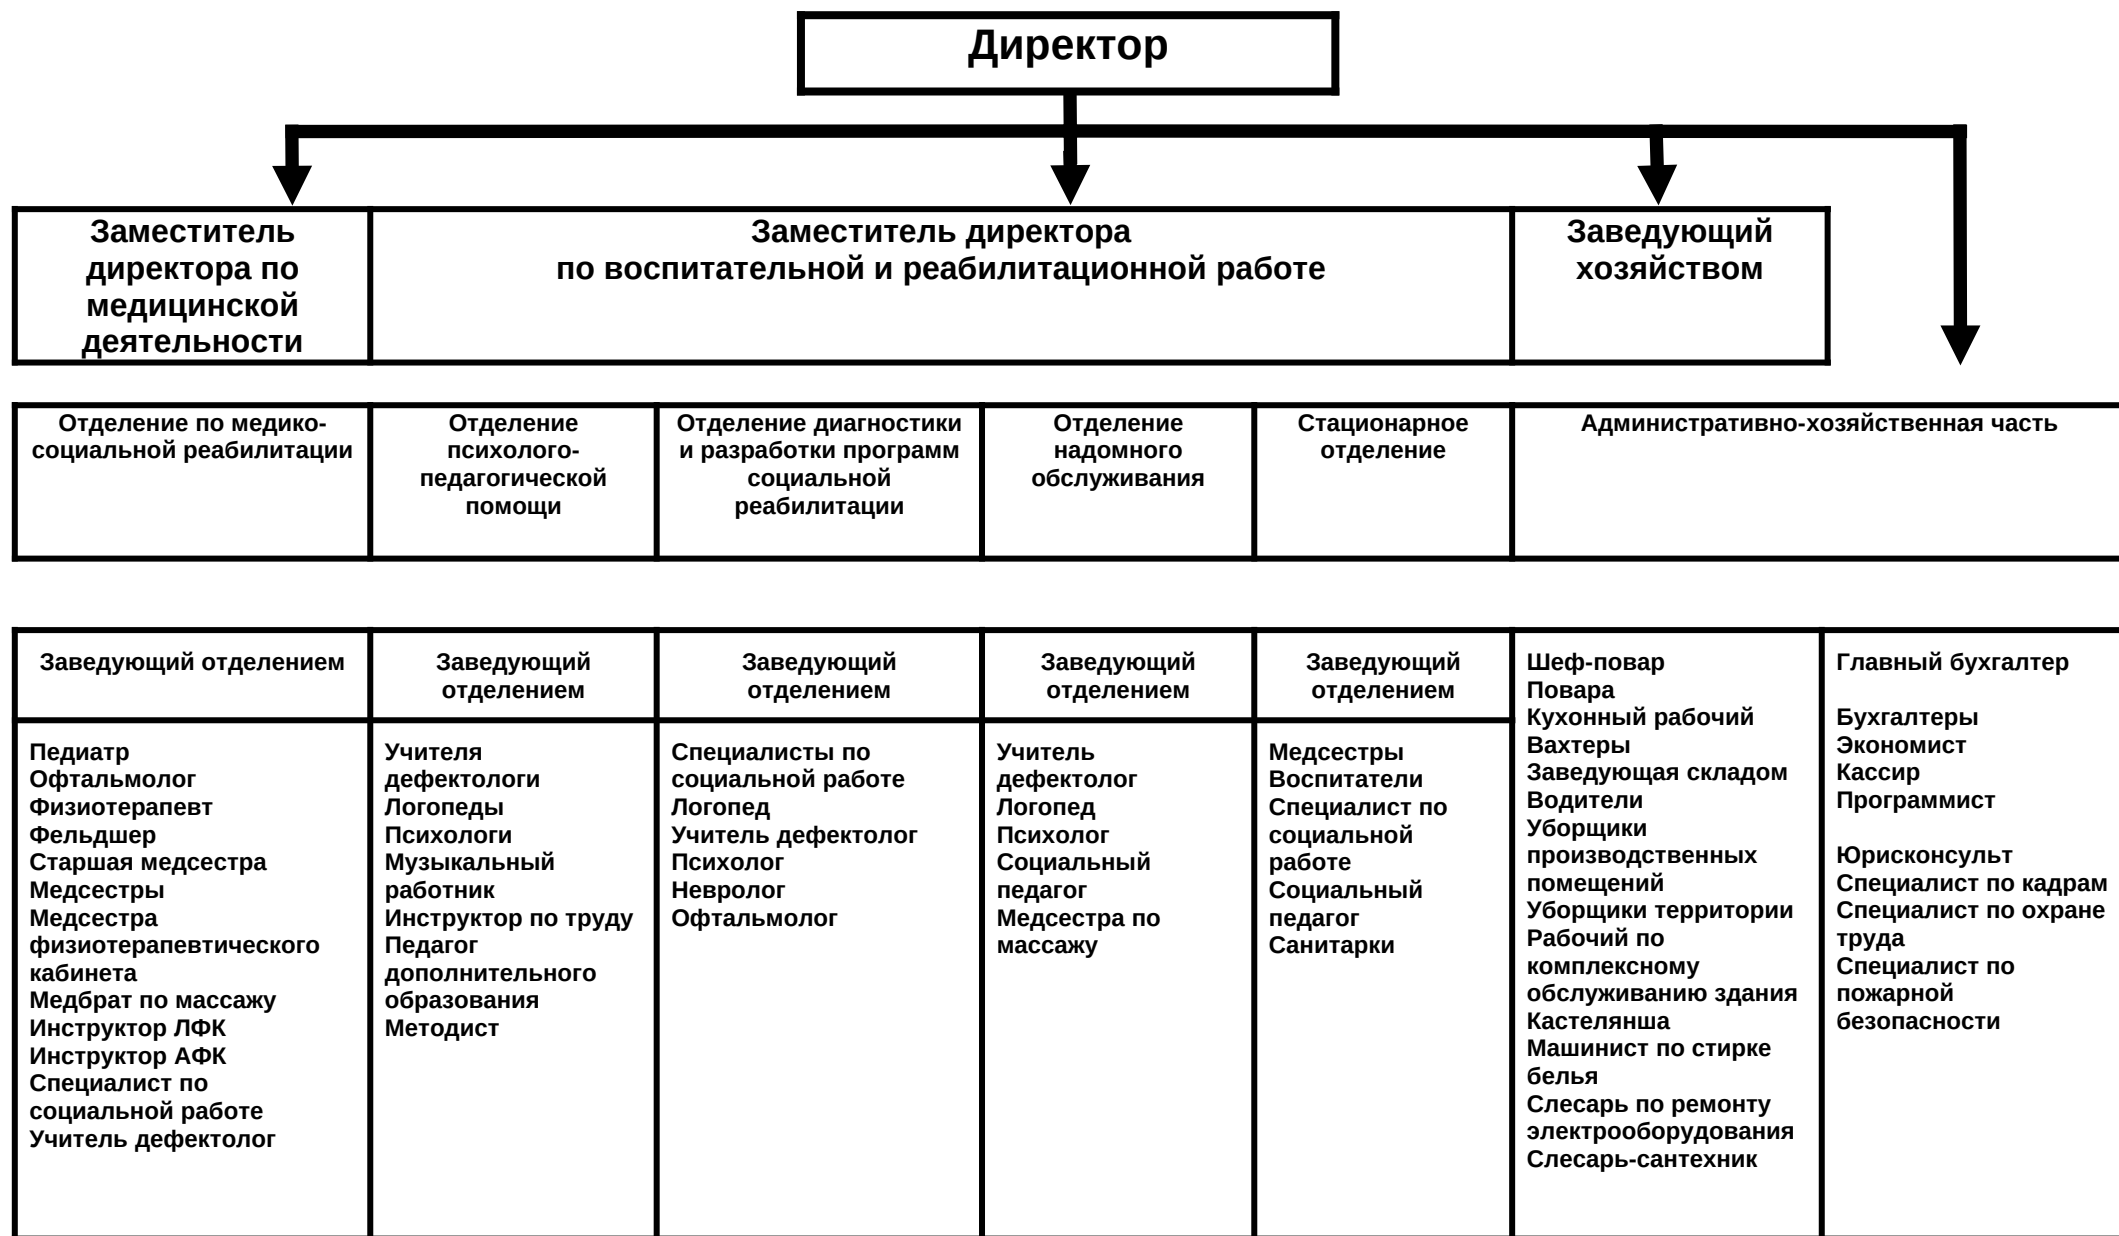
Директор

Заместитель директора по медицинской деятельности

Заместитель директора по воспитательной и реабилитационной работе

Заведующий хозяйством

| Отделение по медико-социальной реабилитации | Отделение психолого-педагогической помощи | Отделение диагностики и разработки программ социальной реабилитации | Отделение надомного обслуживания | Стационарное отделение | Административно-хозяйственная часть | |
|---|---|---|---|---|---|---|
| Заведующий отделением | Заведующий отделением | Заведующий отделением | Заведующий отделением | Заведующий отделением | Шеф-повар Повара Кухонный рабочий Вахтеры Заведующая складом Водители Уборщики производственных помещений Уборщики территории Рабочий по комплексному обслуживанию здания Кастелянша Машинист по стирке белья Слесарь по ремонту электрооборудования Слесарь-сантехник | Главный бухгалтер Бухгалтеры Экономист Кассир Программист Юрисконсульт Специалист по кадрам Специалист по охране труда Специалист по пожарной безопасности |
| Педиатр Офтальмолог Физиотерапевт Фельдшер Старшая медсестра Медсестры Медсестра физиотерапевтического кабинета Медбрат по массажу Инструктор ЛФК Инструктор АФК Специалист по социальной работе Учитель дефектолог | Учителя дефектологи Логопеды Психологи Музыкальный работник Инструктор по труду Педагог дополнительного образования Методист | Специалисты по социальной работе Логопед Учитель дефектолог Психолог Невролог Офтальмолог | Учитель дефектолог Логопед Психолог Социальный педагог Медсестра по массажу | Медсестры Воспитатели Специалист по социальной работе Социальный педагог Санитарки | | |